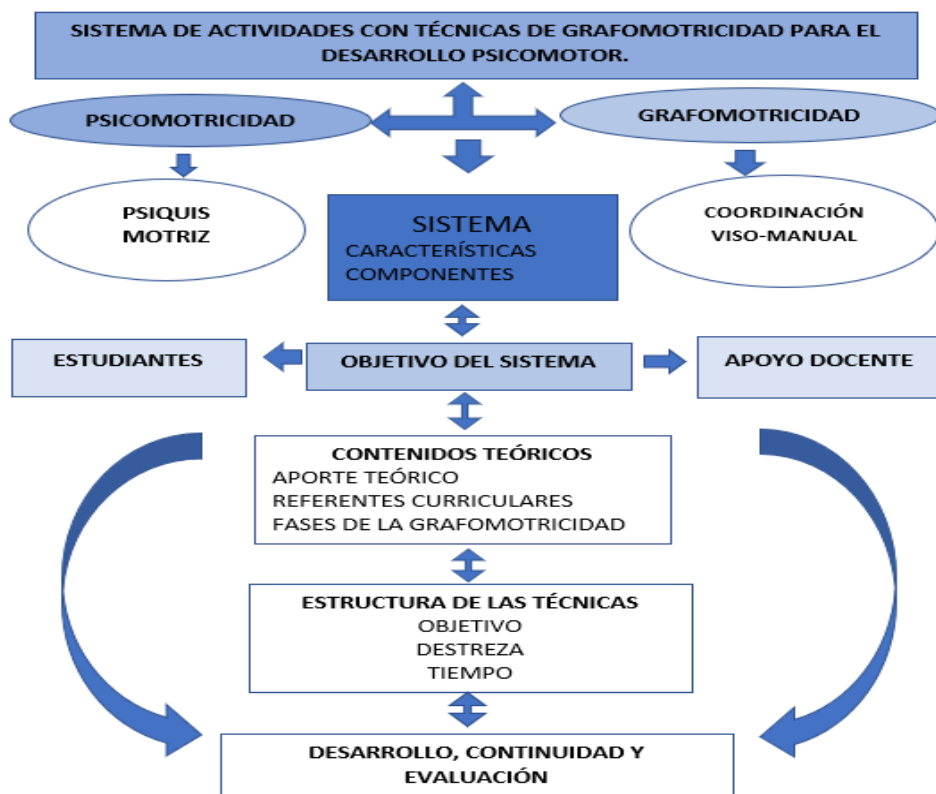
SISTEMA DE ACTIVIDADES CON TÉCNICAS DE GRAFOMOTRICIDAD PARA EL DESARROLLO PSICOMOTOR.

PSICOMOTRICIDAD

GRAFOMOTRICIDAD

PSIQUIS
MOTRIZ

SISTEMA
CARACTERÍSTICAS
COMPONENTES

COORDINACIÓN
VISO-MANUAL

ESTUDIANTES

OBJETIVO DEL SISTEMA

APOYO DOCENTE

CONTENIDOS TEÓRICOS
APORTE TEÓRICO
REFERENTES CURRICULARES
FASES DE LA GRAFOMOTRICIDAD

ESTRUCTURA DE LAS TÉCNICAS
OBJETIVO
DESTREZA
TIEMPO

DESARROLLO, CONTINUIDAD Y EVALUACIÓN